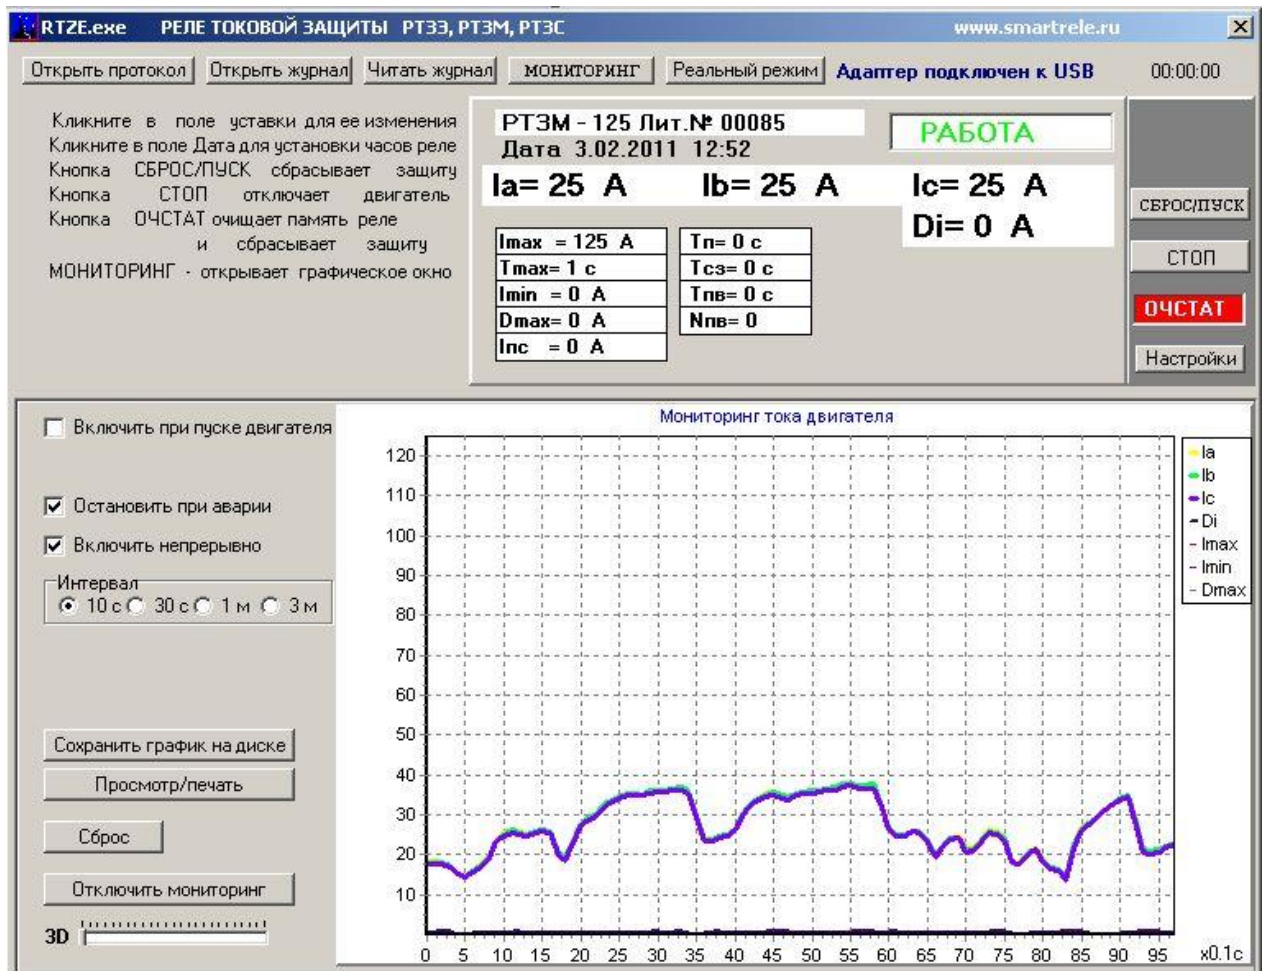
RTZE.exe РЕЛЕ ТОКОВОЙ ЗАЩИТЫ РТЗЗ, РТЗМ, РТЗС www.smartrele.ru

Открыть протокол | Открыть журнал | Читать журнал | МОНИТОРИНГ | Реальный режим | Адаптер подключен к USB 00:00:00

Кликните в поле уставки для ее изменения
Кликните в поле Дата для установки часов реле
Кнопка СБРОС/ПУСК сбрасывает защиту
Кнопка СТОП отключает двигатель
Кнопка ОЧСТАТ очищает память реле и сбрасывает защиту
МОНИТОРИНГ - открывает графическое окно

РТЗМ - 125 Лит.№ 00085
Дата 3.02.2011 12:52
РАБОТА

Ia= 25 A Ib= 25 A Ic= 25 A
Di= 0 A

| Imax = 125 A | Tп= 0 с |
|---|---|
| Tmax= 1 с | Tсз= 0 с |
| Imin = 0 A | Tпв= 0 с |
| Dmax= 0 A | Nпв= 0 |
| Inc = 0 A | |

СБРОС/ПУСК
СТОП
ОЧСТАТ
Настройки

Включить при пуске двигателя
Остановить при аварии
Включить непрерывно
Интервал
10 с 30 с 1 м 3 м

Сохранить график на диске
Просмотр/печать
Сброс
Отключить мониторинг
3D

Мониторинг тока двигателя
120 110 100 90 80 70 60 50 40 30 20 10
0 5 10 15 20 25 30 35 40 45 50 55 60 65 70 75 80 85 90 95 x0.1с
Ia
Ib
Ic
Di
Imax
Imin
Dmax